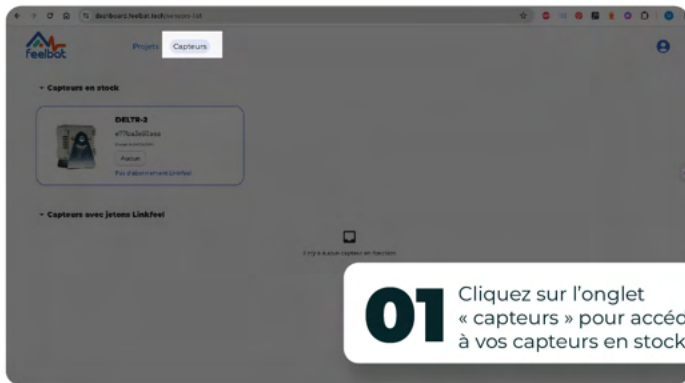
dashboard.feelbat.tech/sensors-list

feelbat

Projets Capteurs

Capteurs en stock

DELTR-3

e77ba3e81aaa

Aucun

Pas d'abonnement Linkfeel

Capteurs avec jetons Linkfeel

Il n'y a aucun capteur en fonction

01 Cliquez sur l'onglet « capteurs » pour accéd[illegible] à vos capteurs en stock